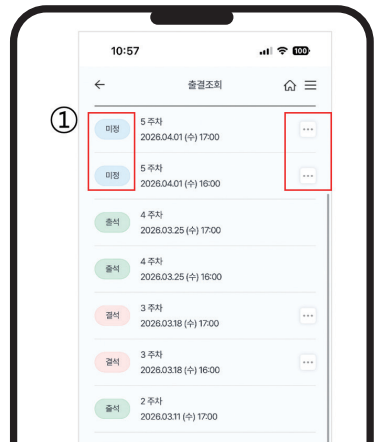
10:57

100

←

출결조회

①

미정

5 주차

2026.04.01 (수) 17:00

···

미정

5 주차

2026.04.01 (수) 16:00

···

출석

4 주차

2026.03.25 (수) 17:00

출석

4 주차

2026.03.25 (수) 16:00

결석

3 주차

2026.03.18 (수) 17:00

···

결석

3 주차

2026.03.18 (수) 16:00

···

출석

2 주차

2026.03.11 (수) 17:00